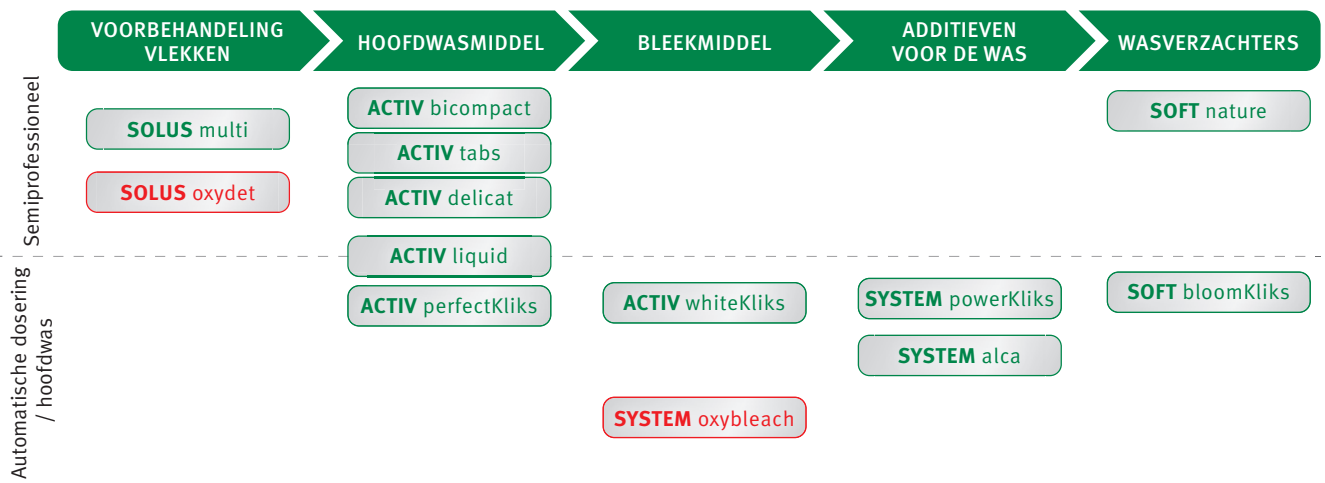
VOORBEHANDELING VLEKKEN

HOOFDWASMIDDEL

BLEEKMIDDEL

ADDITIEVEN VOOR DE WAS

WASVERZACHTERS

Semiprofessioneel

SOLUS multi

SOLUS oxydet

ACTIV bicompact

ACTIV tabs

ACTIV delicat

ACTIV liquid

SOFT nature

Automatische dosering / hoofdwas

ACTIV perfectKliks

ACTIV whiteKliks

SYSTEM powerKliks

SYSTEM alca

SOFT bloomKliks

SYSTEM oxybleach